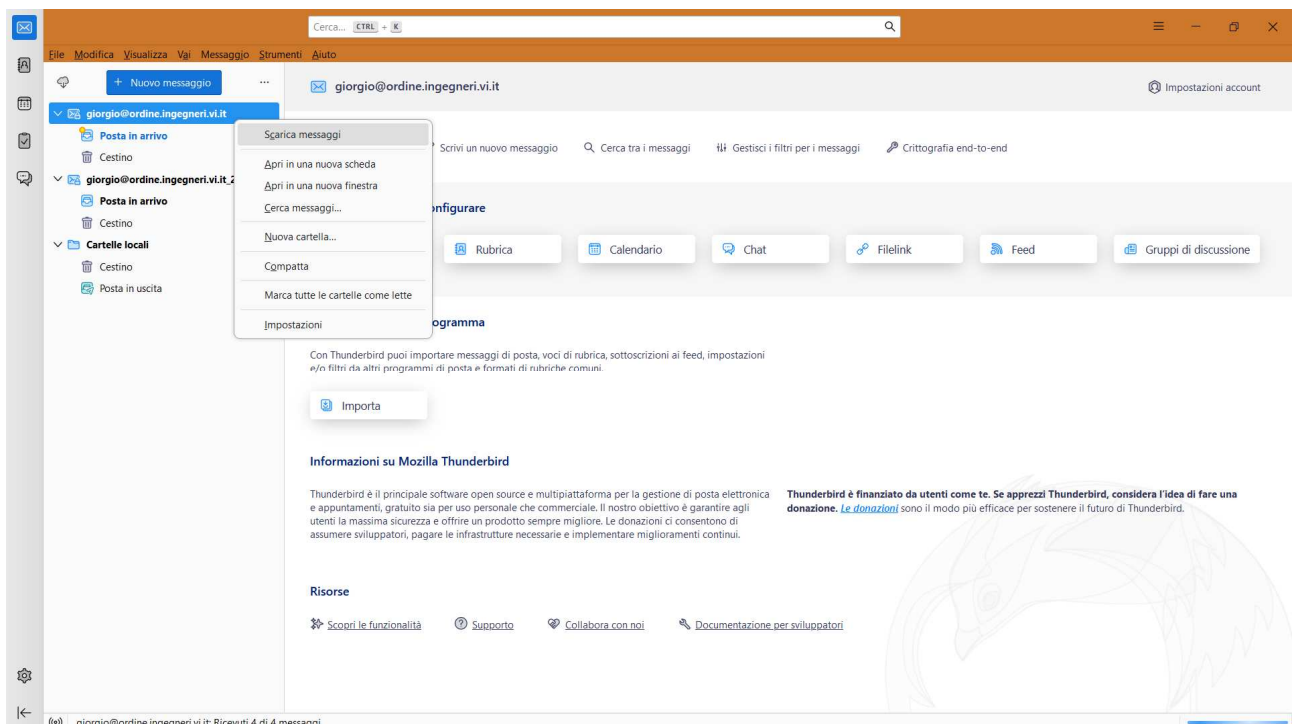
Cerca... CTRL + K

File Modifica Visualizza Vai Messaggio Strumenti Aiuto

+ Nuovo messaggio ...

giorgio@ordine.ingegneri.vi.it
Posta in arrivo
Cestino
giorgio@ordine.ingegneri.vi.it_2
Posta in arrivo
Cestino
Cartelle locali
Cestino
Posta in uscita

Scarica messaggi
Apri in una nuova scheda
Apri in una nuova finestra
Cerca messaggi...
Nuova cartella...
Compatta
Marca tutte le cartelle come lette
Impostazioni

giorgio@ordine.ingegneri.vi.it

Impostazioni account

Scrivi un nuovo messaggio Cerca tra i messaggi Gestisci i filtri per i messaggi Crittografia end-to-end

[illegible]nfigurare

Rubrica Calendario Chat Filelink Feed Gruppi di discussione

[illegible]ogramma

Con Thunderbird puoi importare messaggi di posta, voci di rubrica, sottoscrizioni ai feed, impostazioni e/o filtri da altri programmi di posta e formati di rubriche comuni.

Importa

Informazioni su Mozilla Thunderbird

Thunderbird è il principale software open source e multipiattaforma per la gestione di posta elettronica e appuntamenti, gratuito sia per uso personale che commerciale. Il nostro obiettivo è garantire agli utenti la massima sicurezza e offrire un prodotto sempre migliore. Le donazioni ci consentono di assumere sviluppatori, pagare le infrastrutture necessarie e implementare miglioramenti continui.

Thunderbird è finanziato da utenti come te. Se apprezzi Thunderbird, considera l'idea di fare una donazione. Le donazioni sono il modo più efficace per sostenere il futuro di Thunderbird.

Risorse

Scopri le funzionalità Supporto Collabora con noi Documentazione per sviluppatori

giorgio@ordine.ingegneri.vi.it: Ricevuti 4 di 4 messaggi